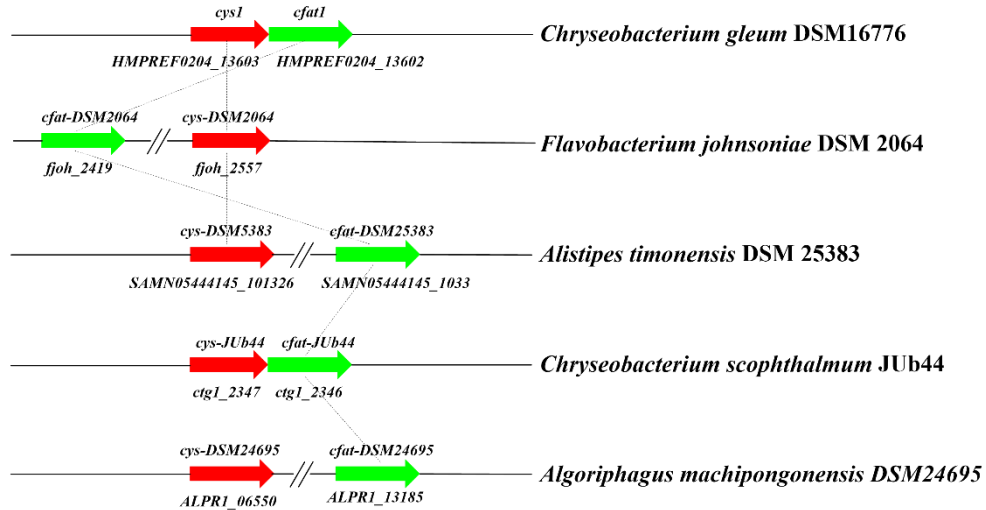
cys1 cfat1

Chryseobacterium gleum DSM16776

HMPREF0204_13603 HMPREF0204_13602

cfat-DSM2064 cys-DSM2064

Flavobacterium johnsoniae DSM 2064

fjoh_2419 fjoh_2557

cys-DSM5383 cfat-DSM25383

Alistipes timonensis DSM 25383

SAMN05444145_101326 SAMN05444145_1033

cys-JUb44 cfat-JUb44

Chryseobacterium scophthalmum JUb44

ctg1_2347 ctg1_2346

cys-DSM24695 cfat-DSM24695

Algoriphagus machipongonensis DSM24695

ALPR1_06550 ALPR1_13185